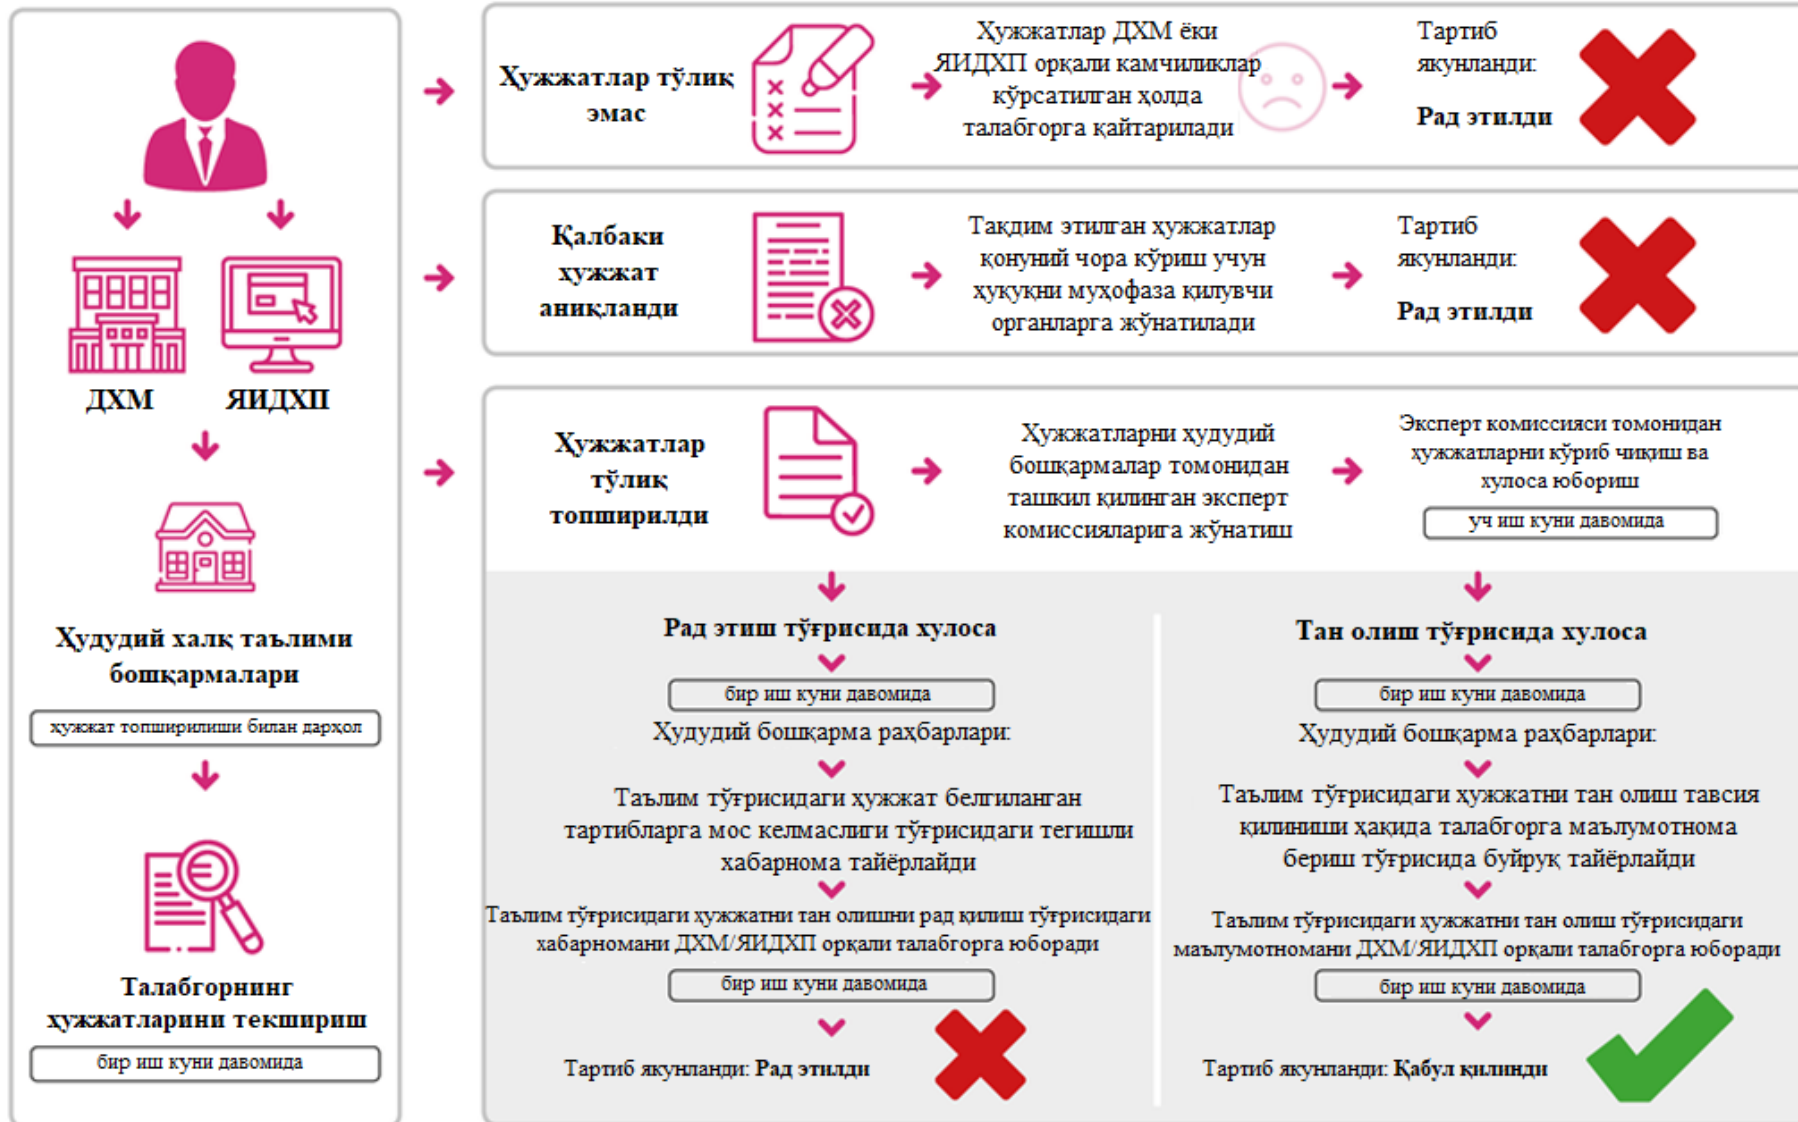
ДХМ

ЯИДХП

Ҳудудий халқ таълими бошқармалари

ҳужжат топширилиши билан дарҳол

Талабгорнинг ҳужжатларини текшириш

бир иш куни давомида

Ҳужжатлар тўлиқ эмас

Ҳужжатлар ДХМ ёки ЯИДХП орқали камчиликлар кўрсатилган ҳолда талабгорга қайтарилади

Тартиб якунланди:

Рад этилди

Қалбаки ҳужжат аниқланди

Тақдим этилган ҳужжатлар қонуний чора кўриш учун ҳуқуқни муҳофаза қилувчи органларга жўнатилади

Тартиб якунланди:

Рад этилди

Ҳужжатлар тўлиқ топширилди

Ҳужжатларни ҳудудий бошқармалар томонидан ташкил қилинган эксперт комиссияларига жўнатиш

Эксперт комиссияси томонидан ҳужжатларни кўриб чиқиш ва хулоса юбориш

уч иш куни давомида

Рад этиш тўғрисида хулоса

бир иш куни давомида

Ҳудудий бошқарма раҳбарлари:

Таълим тўғрисидаги ҳужжат белгиланган тартибларга мос келмаслиги тўғрисидаги тегишли хабарнома тайёрлайди

Таълим тўғрисидаги ҳужжатни тан олишни рад қилиш тўғрисидаги хабарномани ДХМ/ЯИДХП орқали талабгорга юборади

бир иш куни давомида

Тартиб якунланди: Рад этилди

Тан олиш тўғрисида хулоса

бир иш куни давомида

Ҳудудий бошқарма раҳбарлари:

Таълим тўғрисидаги ҳужжатни тан олиш тавсия қилиниши ҳақида талабгорга маълумотнома бериш тўғрисида буйруқ тайёрлайди

Таълим тўғрисидаги ҳужжатни тан олиш тўғрисидаги маълумотномани ДХМ/ЯИДХП орқали талабгорга юборади

бир иш куни давомида

Тартиб якунланди: Қабул қилинди